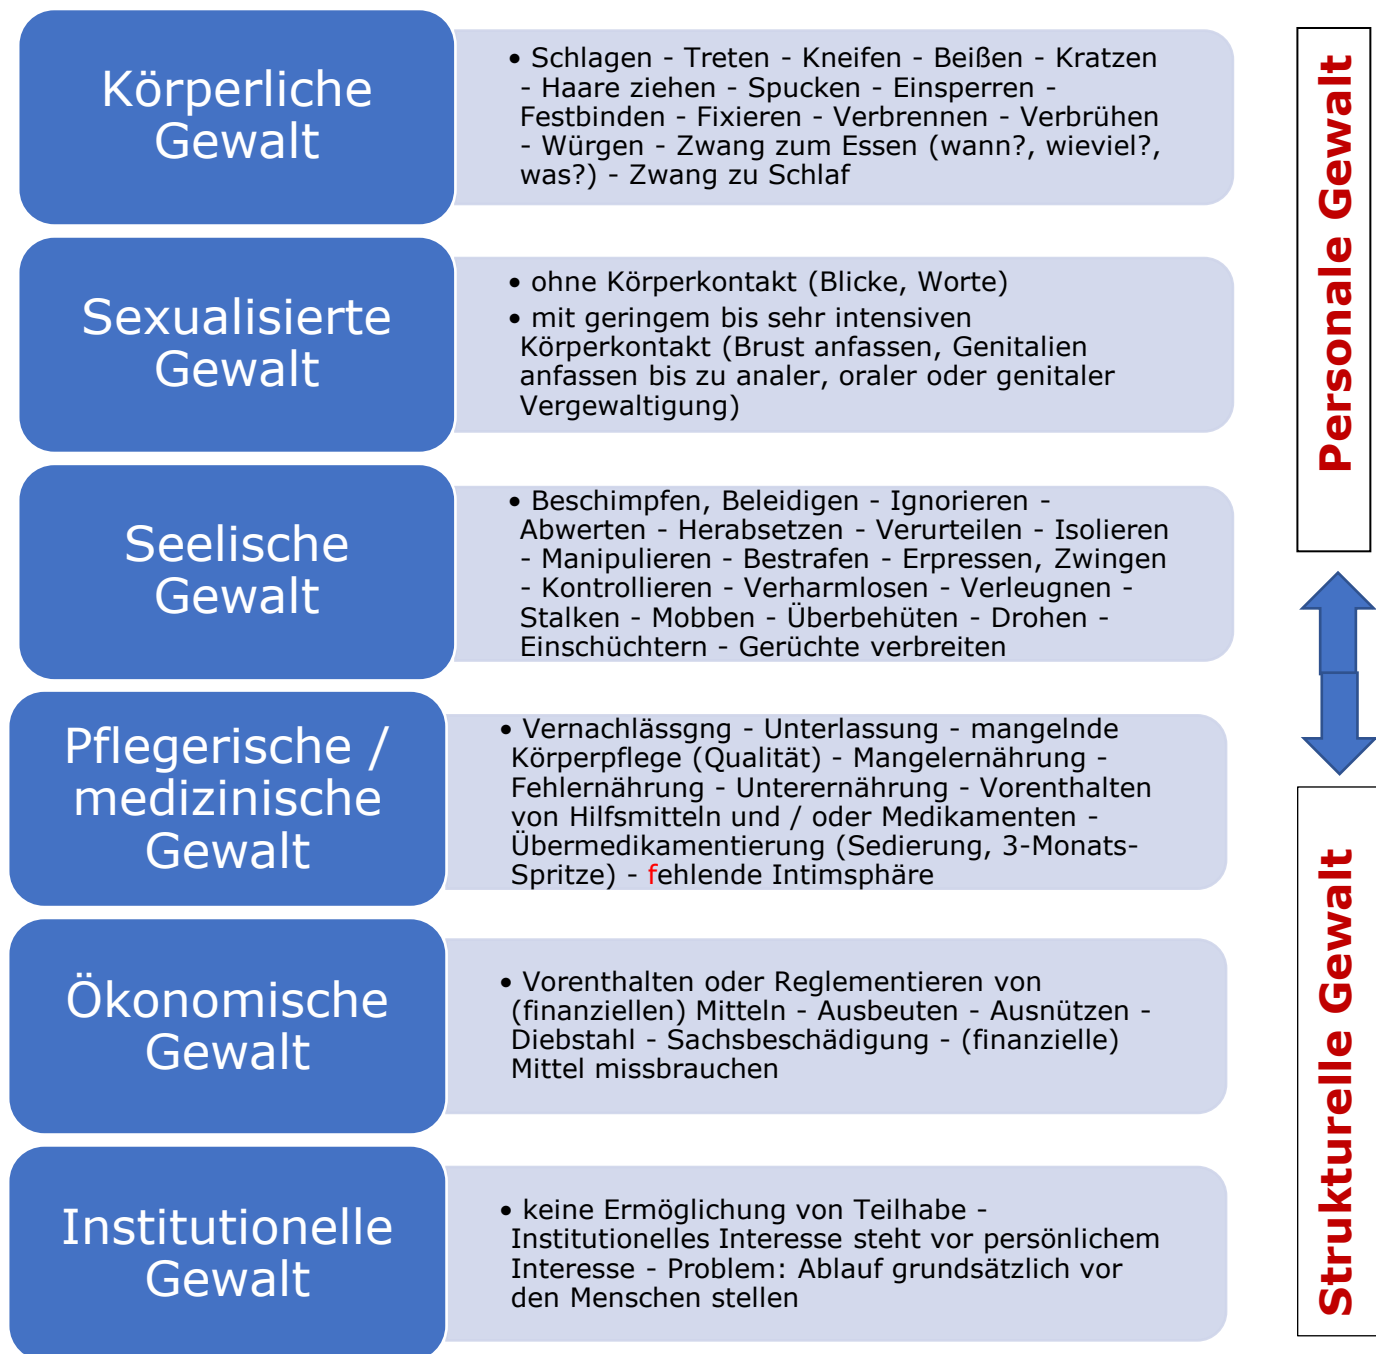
Körperliche Gewalt

• Schlagen - Treten - Kneifen - Beißen - Kratzen - Haare ziehen - Spucken - Einsperren - Festbinden - Fixieren - Verbrennen - Verbrühen - Würgen - Zwang zum Essen (wann?, wieviel?, was?) - Zwang zu Schlaf

Sexualisierte Gewalt

• ohne Körperkontakt (Blicke, Worte)
• mit geringem bis sehr intensiven Körperkontakt (Brust anfassen, Genitalien anfassen bis zu analer, oraler oder genitaler Vergewaltigung)

Seelische Gewalt

• Beschimpfen, Beleidigen - Ignorieren - Abwerten - Herabsetzen - Verurteilen - Isolieren - Manipulieren - Bestrafen - Erpressen, Zwingen - Kontrollieren - Verharmlosen - Verleugnen - Stalken - Mobben - Überbehüten - Drohen - Einschüchtern - Gerüchte verbreiten

Pflegerische / medizinische Gewalt

• Vernachlässgng - Unterlassung - mangelnde Körperpflege (Qualität) - Mangelernährung - Fehlernährung - Unterernährung - Vorenthalten von Hilfsmitteln und / oder Medikamenten - Übermedikamentierung (Sedierung, 3-Monats-Spritze) - fehlende Intimsphäre

Ökonomische Gewalt

• Vorenthalten oder Reglementieren von (finanziellen) Mitteln - Ausbeuten - Ausnützen - Diebstahl - Sachsbeschädigung - (finanzielle) Mittel missbrauchen

Institutionelle Gewalt

• keine Ermöglichung von Teilhabe - Institutionelles Interesse steht vor persönlichem Interesse - Problem: Ablauf grundsätzlich vor den Menschen stellen

Personale Gewalt

Strukturelle Gewalt